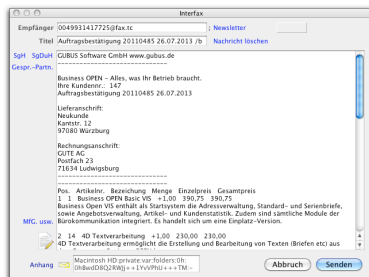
Interfax

Empfänger 0049931417725@fax.tc ; Newsletter

Titel Auftragsbestätigung 20110485 26.07.2013 /b Nachricht löschen

SgH SgDuH
Gespr.-Partn.

GUBUS Software GmbH www.gubus.de
---------------------------------------------

Business OPEN – Alles, was Ihr Betrieb braucht.
Ihre Kundennr.: 147
Auftragsbestätigung 20110485 26.07.2013

Lieferanschrift:
Neukunde
Kantstr. 12
97080 Würzburg

Rechnungsanschrift:
GUTE AG
Postfach 23
71634 Ludwigsburg
---------------------------------------------

Pos. ArtikelNr. Bezeichnung Menge Einzelpreis Gesamtpreis
1 1 Business OPEN Basic VIS +1,00 390,75 390,75
Business Open VIS enthält als Startsystem die Adressverwaltung, Standard- und Serienbriefe, sowie Angebotsverwaltung, Artikel- und Kundenstatistik. Zudem sind sämtliche Module der Büroorganisation integriert. Es handelt sich um eine Einplatz-Version.

MfG. usw.

2 4D 4D Textverarbeitung +1,00 230,00 230,00
4D Textverarbeitung ermöglicht die Erstellung und Bearbeitung von Texten (Briefen etc) aus

Anhang Macintosh HD:private:var:folders:0h:0h8wdD8Q2RWjj++1YvVPhI+++TM-

Abbruch Senden